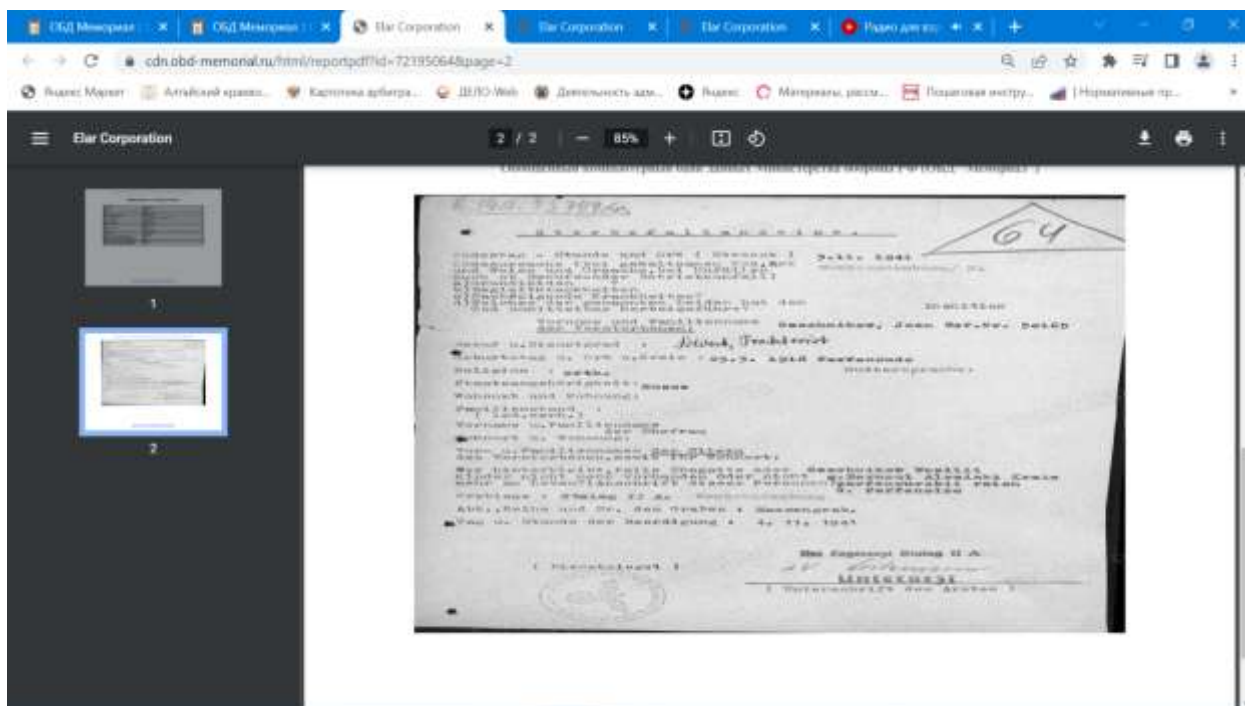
ОБД Мемориал | × | ОБД Мемориал | × | Elar Corporation | × | Elar Corporation | × | Elar Corporation | × | Радио для вс | × | +

cdn.obd-memorial.ru/html/reportpdf?id=721950648page=2

Яндекс Маркет | Алтайский краевой... | Картотека арбитра... | ДЕЛО-Web | Деятельность адм... | Яндекс | Материалы, расси... | Пошаговая инстру... | Нормативные пр...

Elar Corporation | 2 / 2 | — | 85% | +

1

2

Сообщенный компьютерный банк данных Министерства обороны РФ (ОБД "Мемориал")

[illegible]

Sterbefallanzeige.

64

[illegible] 3.11.1941
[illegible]

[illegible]

Vorname und Familienname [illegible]
Dienstgrad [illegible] Gef. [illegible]

Geburtstag u. Ort u.Kreis : 23.3.1918 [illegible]

Religion : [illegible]

Staatsangehörigkeit: Russe

Wohnort und Wohnung:

Familienstand :

Vorname u. Familienname der Ehefrau

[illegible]

Todesursache : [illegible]

Abt., Reihe und Nr. des Grabes : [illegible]

Tag u. Stunde der Beerdigung : 4. 11. 1941

( Dienststempel )

Der Lagerarzt Stalag II A
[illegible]
Unterarzt
( Unterschrift des Arztes )